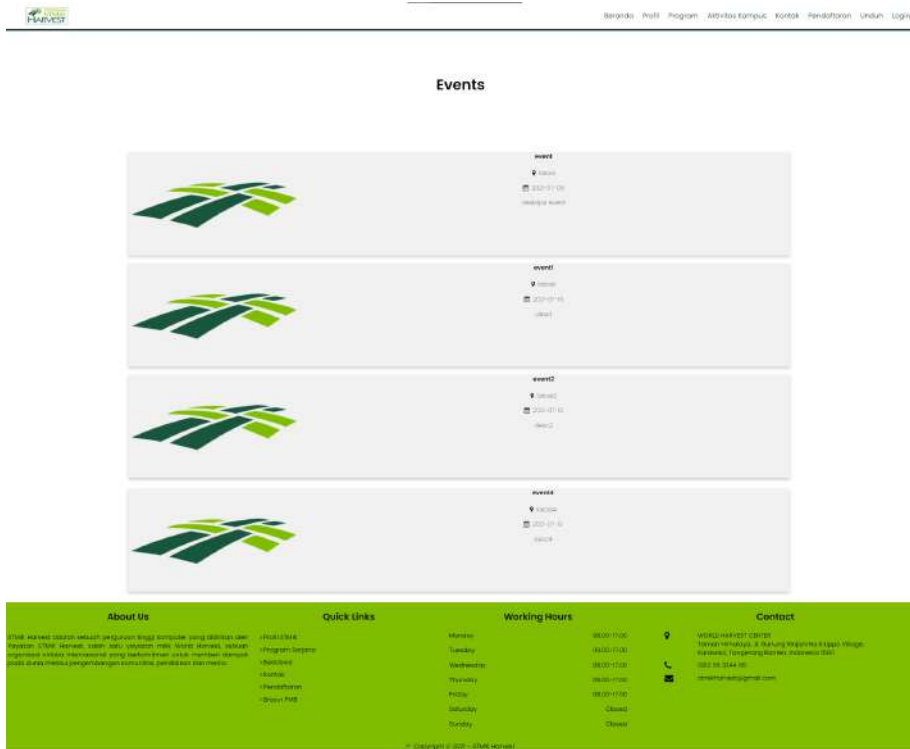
HARVEST

Beranda Profil Program Aktivitas Kampus Kontak Pendaftaran Unduh Login

Events

event
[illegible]
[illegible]
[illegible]

event1
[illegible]
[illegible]
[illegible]

event2
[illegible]
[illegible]
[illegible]

event4
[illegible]
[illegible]
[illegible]

About Us

STMIK Harvest adalah sebuah perguruan tinggi komputer yang didirikan oleh Yayasan STMIK Harvest, salah satu yayasan milik World Harvest, sebuah organisasi nirlaba internasional yang berkomitmen untuk memberi dampak pada dunia melalui pengembangan komunitas, pendidikan dan media.

Quick Links

Profil STMIK
Program Sarjana
Beasiswa
Kontak
Pendaftaran
Brosur PMB

Working Hours

| Monday | 08.00-17.00 |
|---|---|
| Tuesday | 08.00-17.00 |
| Wednesday | 08.00-17.00 |
| Thursday | 08.00-17.00 |
| Friday | 08.00-17.00 |
| Saturday | Closed |
| Sunday | Closed |

Contact

WORLD HARVEST CENTER
Taman Himalaya, Jl. Gunung Rinjani No.8 Lippo Village, Karawaci, Tangerang Banten, Indonesia 15811
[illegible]
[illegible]@gmail.com

© Copyright © 2021 - STMIK Harvest